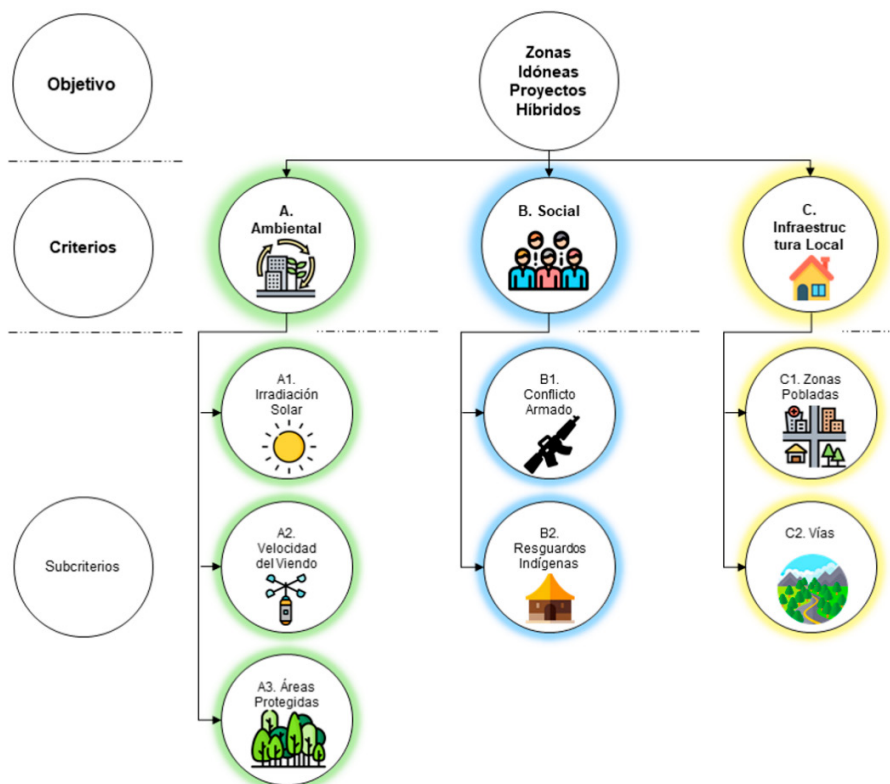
Objetivo

Zonas Idóneas Proyectos Híbridos

Criterios

A. Ambiental

B. Social

C. Infraestructura Local

Subcriterios

A1. Irradiación Solar

A2. Velocidad del Viendo

A3. Áreas Protegidas

B1. Conflicto Armado

B2. Resguardos Indígenas

C1. Zonas Pobladas

C2. Vías